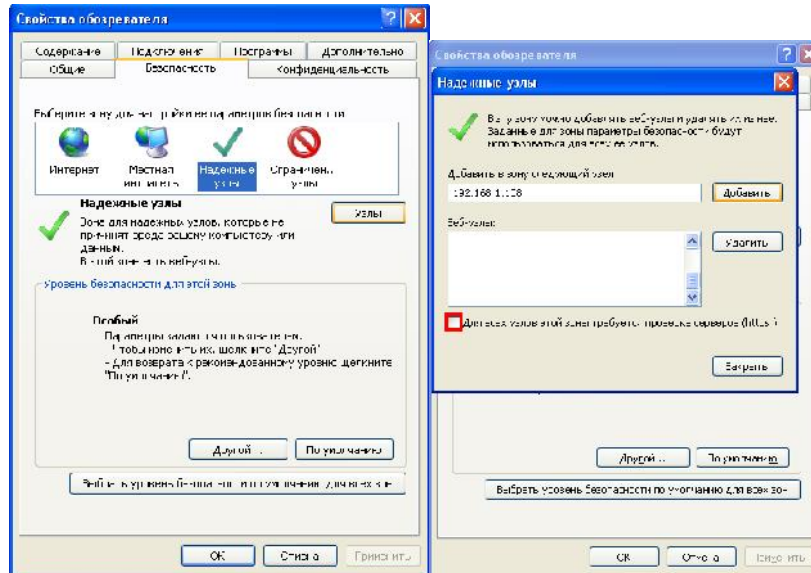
Свойства обозревателя

Содержание | Подключения | Программы | Дополнительно
Общие | Безопасность | Конфиденциальность

Выберите зону для настройки ее параметров безопасности.

Интернет | Местная интранет | Надежные узлы | Ограниченные узлы

Надежные узлы
Зона для надежных узлов, которые не причинят вреда вашему компьютеру или данным.
В этой зоне есть веб-узлы.

Узлы

Уровень безопасности для этой зоны

Особый
Параметры заданы пользователем.
- Чтобы изменить их, щелкните "Другой".
- Для возврата к рекомендованному уровню щелкните "По умолчанию".

Другой... | По умолчанию

Выбрать уровень безопасности по умолчанию для всех зон

OK | Отмена | Применить

Свойства обозревателя

Надежные узлы

Вы можете добавлять веб-узлы и удалять их из этой зоны. Заданные для зоны параметры безопасности будут использоваться для всех ее узлов.

Добавить в зону следующий узел:
192.168.1.108
Добавить

Веб-узлы:
Удалить

Для всех узлов этой зоны требуется проверка серверов (https:)

Закрыть

Другой... | По умолчанию

Выбрать уровень безопасности по умолчанию для всех зон

OK | Отмена | Применить